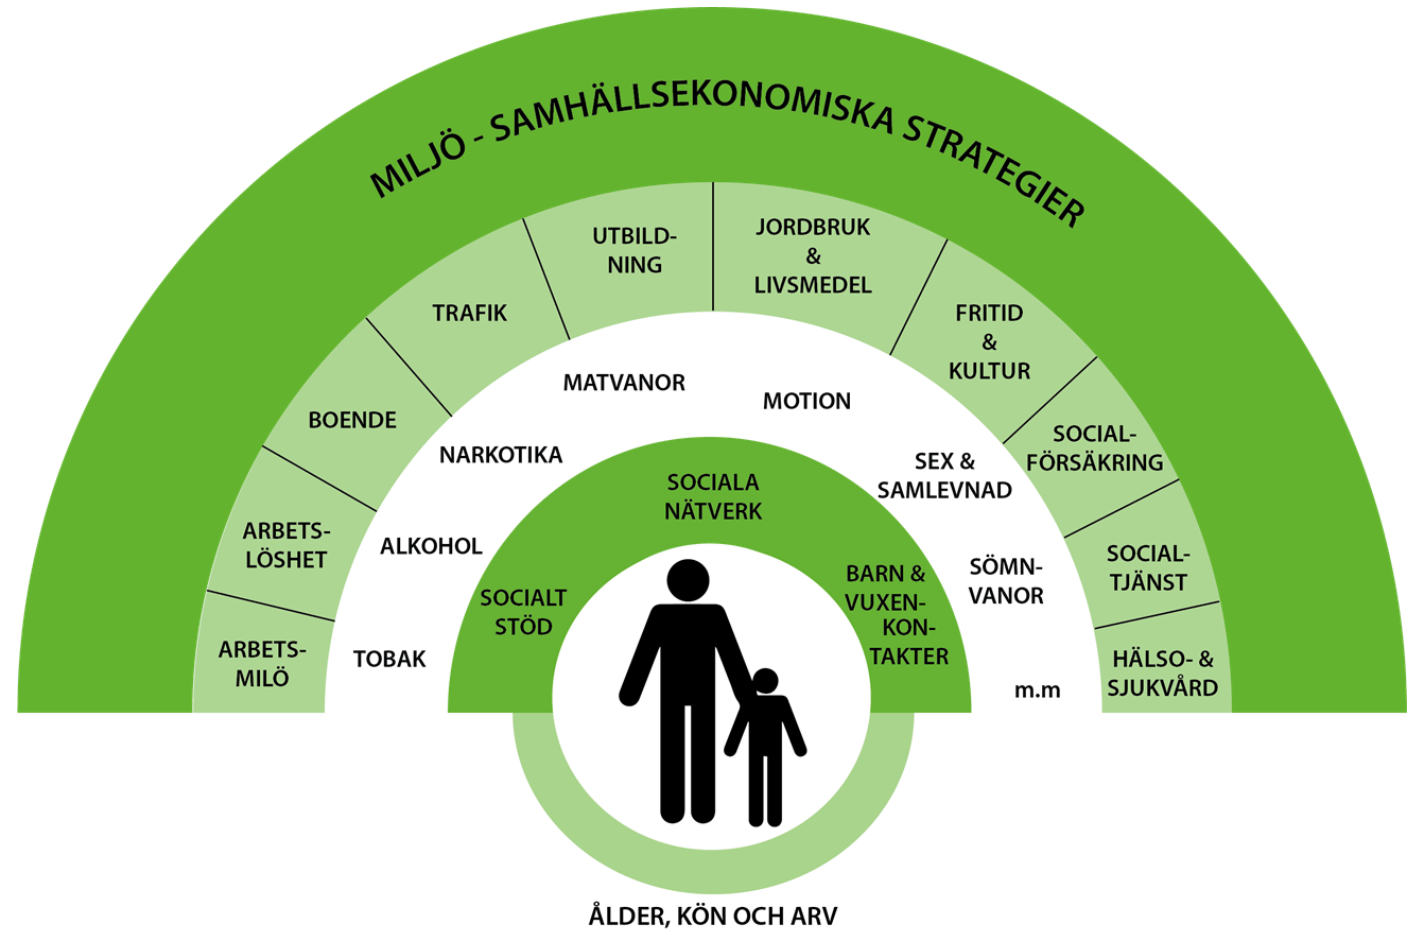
MILJÖ - SAMHÄLLSEKONOMISKA STRATEGIER

ARBETSMILÖ
ARBETSLÖSHET
BOENDE
TRAFIK
UTBILDNING
JORDBRUK & LIVSMEDEL
FRITID & KULTUR
SOCIALFÖRSÄKRING
SOCIALTJÄNST
HÄLSO- & SJUKVÅRD

TOBAK
ALKOHOL
NARKOTIKA
MATVANOR
MOTION
SEX & SAMLEVNAD
SÖMNVANOR
m.m

SOCIALT STÖD
SOCIALA NÄTVERK
BARN & VUXENKONTAKTER

ÅLDER, KÖN OCH ARV